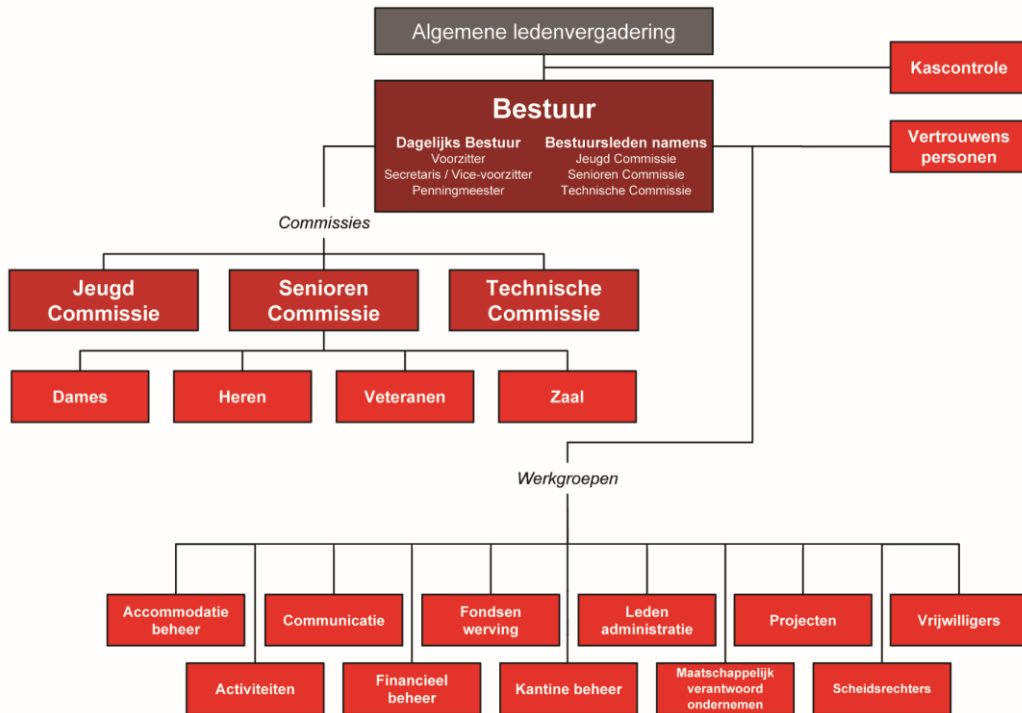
Algemene ledenvergadering

Kascontrole

Bestuur

Dagelijks Bestuur
Voorzitter
Secretaris / Vice-voorzitter
Penningmeester

Bestuursleden namens
Jeugd Commissie
Senioren Commissie
Technische Commissie

Vertrouwens personen

Commissies

Jeugd Commissie

Senioren Commissie

Technische Commissie

Dames

Heren

Veteranen

Zaal

Werkgroepen

Accommodatie beheer

Communicatie

Fondsen werving

Leden administratie

Projecten

Vrijwilligers

Activiteiten

Financieel beheer

Kantine beheer

Maatschappelijk verantwoord ondernemen

Scheidsrechters